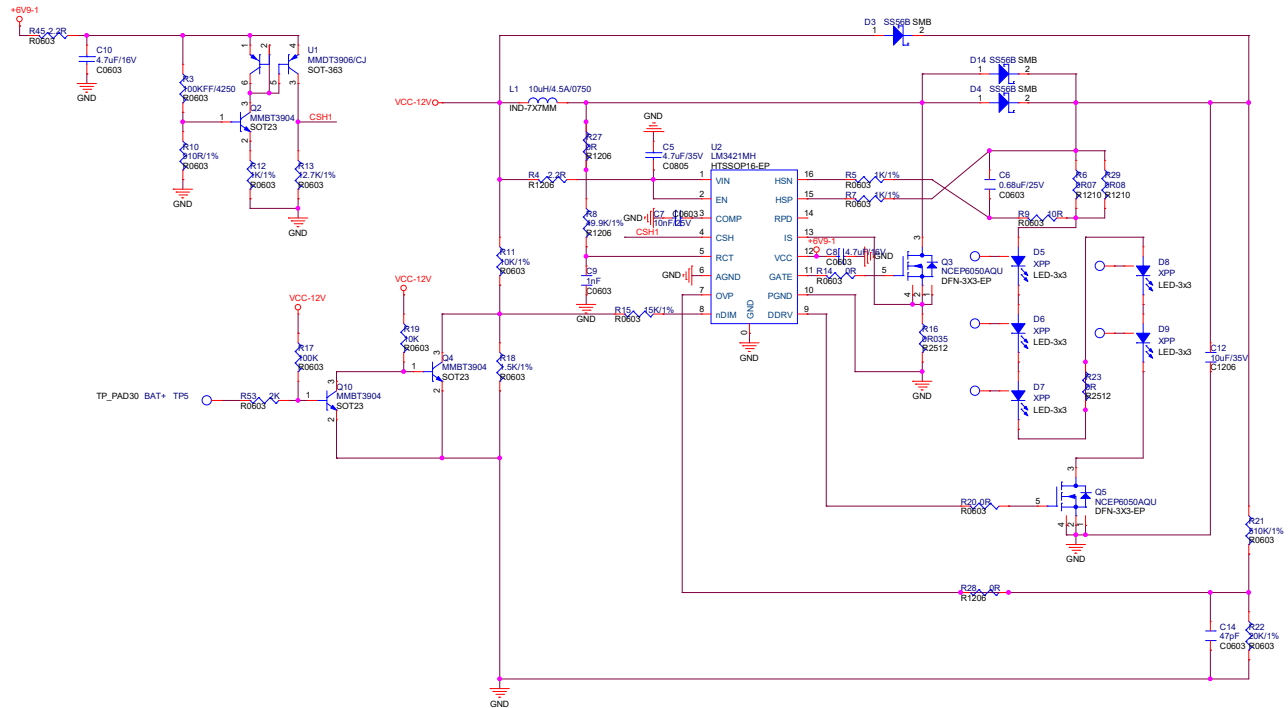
+6V9-1
R45 2.2R
R0603
C10
4.7uF/16V
C0603
GND
R3
100KFF/4250
R0603
R10
310R/1%
R0603
GND
Q2
MMBT3904
SOT23
R12
1K/1%
R0603
R13
2.7K/1%
R0603
GND
U1
MMDT3906/CJ
SOT-363
CSH1
1 2 4 6 5 3 1 3 2
D3 SS56B SMB
1 2
D14 SS56B SMB
1 2
D4 SS56B SMB
1 2
VCC-12V
L1 10uH/4.5A/0750
IND-7X7MM
GND
R27
0R
R1206
C5
4.7uF/35V
C0805
U2
LM3421MH
HTSSOP16-EP
R4 2.2R
R1206
VIN 1
EN 2
COMP 3
CSH 4
RCT 5
AGND 6
OVP 7
nDIM 8
16 HSN
15 HSP
14 RPD
13 IS
12 VCC
11 GATE
10 PGND
9 DDRV
GND
0
GND
R8
49.9K/1%
R1206
GND
C7 C0603
10nF/25V
CSH1
C9
1nF
C0603
GND
GND
R15 45K/1%
R0603
R5 1K/1%
R0603
R7 1K/1%
R0603
+6V9-1
C8 4.7uF/16V
C0603
GND
R14 0R
R0603
C6
0.68uF/25V
C0603
R6
R07
R1210
R29
R08
R1210
R9 10R
R0603
Q3
NCEP6050AQU
DFN-3X3-EP
3 5 4 2 1
R16
R035
R2512
GND
D5
XPP
LED-3x3
D6
XPP
LED-3x3
D7
XPP
LED-3x3
D8
XPP
LED-3x3
D9
XPP
LED-3x3
R23
0R
R2512
C12
10uF/35V
C1206
R11
10K/1%
R0603
VCC-12V
R19
10K
R0603
Q4
MMBT3904
SOT23
1 3 2
R18
1.5K/1%
R0603
VCC-12V
R17
100K
R0603
Q10
MMBT3904
SOT23
TP_PAD30 BAT+ TP5
R53 2K
R0603
R20 0R
R0603
Q5
NCEP6050AQU
DFN-3X3-EP
3 5 4 2 1
GND
R21
310K/1%
R0603
R28 0R
R1206
C14
47pF
C0603
R22
20K/1%
R0603
GND